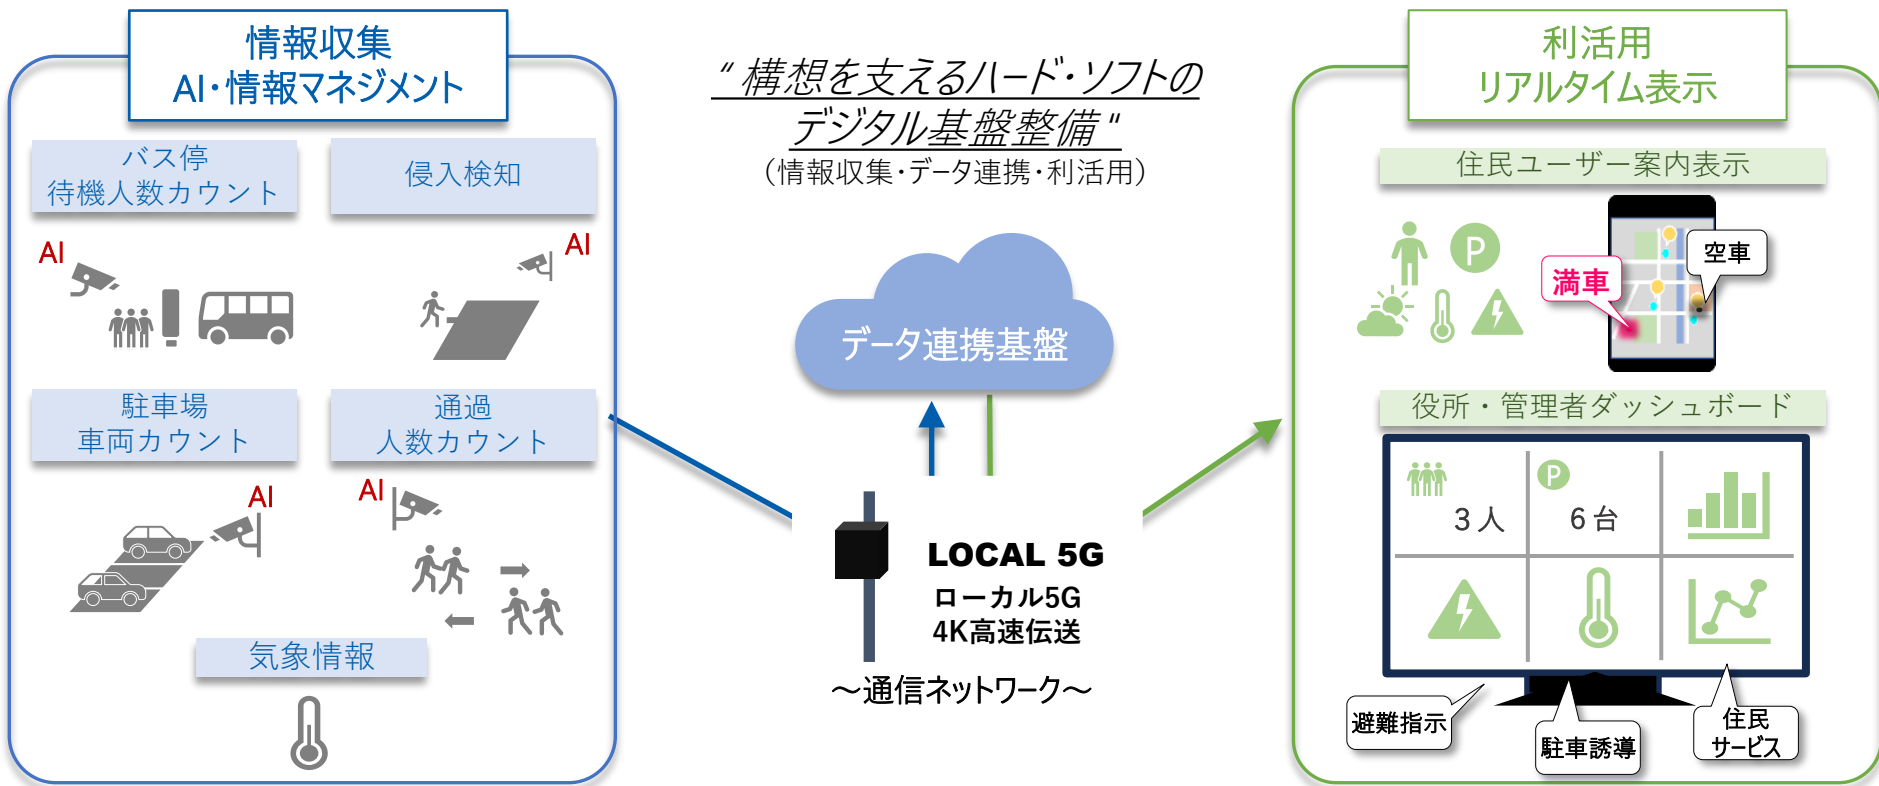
情報収集
AI・情報マネジメント

バス停
待機人数カウント

侵入検知

AI

AI

駐車場
車両カウント

通過
人数カウント

AI

AI

気象情報

" 構想を支えるハード・ソフトの
デジタル基盤整備 "
（情報収集・データ連携・利活用）

データ連携基盤

LOCAL 5G
ローカル5G
4K高速伝送

～通信ネットワーク～

利活用
リアルタイム表示

住民ユーザー案内表示

満車

空車

役所・管理者ダッシュボード

3人

6台

避難指示

駐車誘導

住民
サービス